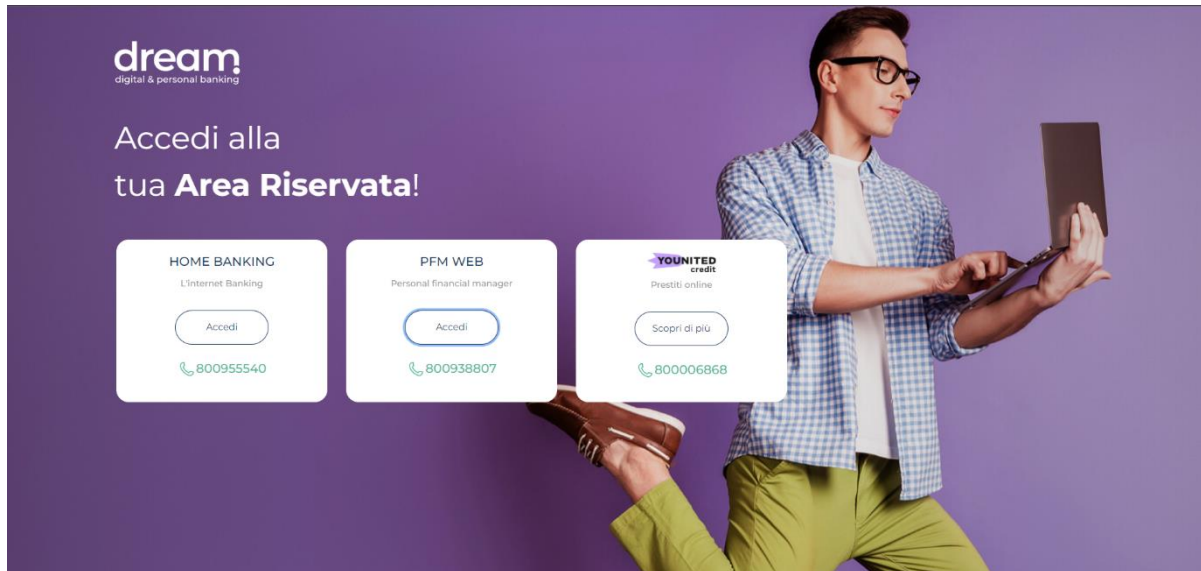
dream
digital & personal banking

Accedi alla
tua **Area Riservata**!

HOME BANKING
L'internet Banking
Accedi
800955540

PFM WEB
Personal financial manager
Accedi
800938807

YOUNITED credit
Prestiti online
Scopri di più
800006868